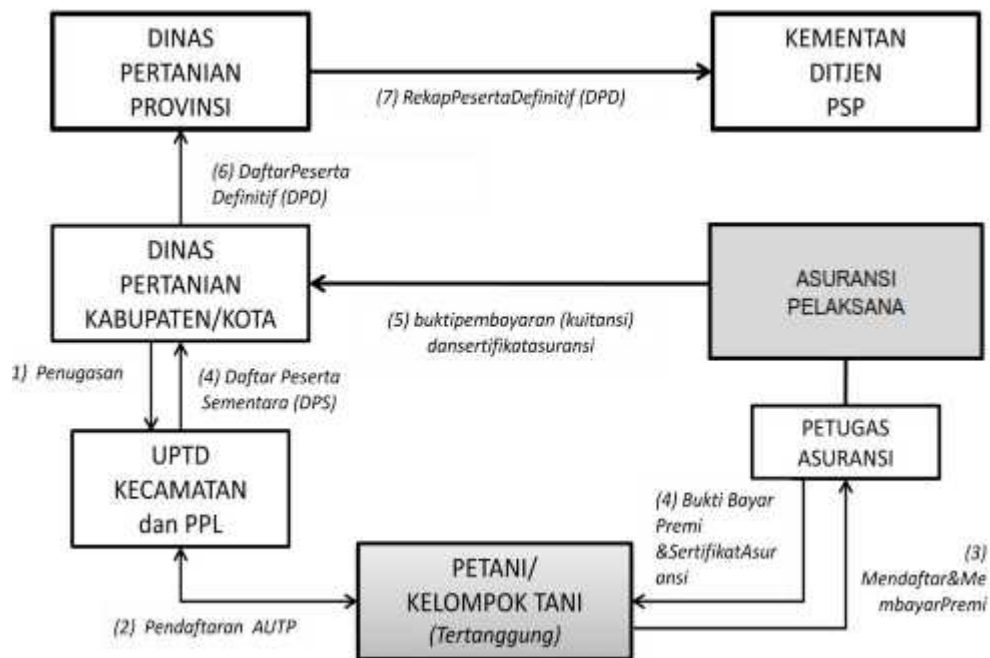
DINAS PERTANIAN PROVINSI

(7) RekapPesertaDefinitif (DPD)

KEMENTAN DITJEN PSP

(6) DaftarPeserta Definitif (DPD)

DINAS PERTANIAN KABUPATEN/KOTA

ASURANSI PELAKSANA

(5) buktipembayaran (kuitansi) dansertifikatasuransi

1) Penugasan

(4) Daftar Peserta Sementara (DPS)

PETUGAS ASURANSI

UPTD KECAMATAN dan PPL

(4) Bukti Bayar Premi &SertifikatAsuransi

(3) Mendaftar&MembayarPremi

PETANI/ KELOMPOK TANI (Tertanggung)

(2) Pendaftaran AUTP